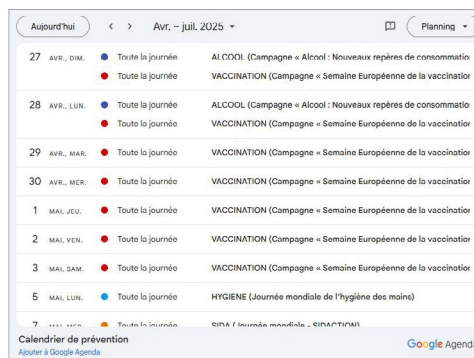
Aujourd'hui < > Avr. – juil. 2025 ▾ Planning ▾

27 AVR., DIM. Toute la journée ALCOOL (Campagne « Alcool : Nouveaux repères de consommatio
Toute la journée VACCINATION (Campagne « Semaine Européenne de la vaccinatior

28 AVR., LUN. Toute la journée ALCOOL (Campagne « Alcool : Nouveaux repères de consommatio
Toute la journée VACCINATION (Campagne « Semaine Européenne de la vaccinatior

29 AVR., MAR. Toute la journée VACCINATION (Campagne « Semaine Européenne de la vaccinatior

30 AVR., MER. Toute la journée VACCINATION (Campagne « Semaine Européenne de la vaccinatior

1 MAI, JEU. Toute la journée VACCINATION (Campagne « Semaine Européenne de la vaccinatior

2 MAI, VEN. Toute la journée VACCINATION (Campagne « Semaine Européenne de la vaccinatior

3 MAI, SAM. Toute la journée VACCINATION (Campagne « Semaine Européenne de la vaccinatior

5 MAI, LUN. Toute la journée HYGIENE (Journée mondiale de l'hygiène des mains)

7 MAI, MER. Toute la journée SIDA (Journée mondiale - SIDACTION)

Calendrier de prévention
Ajouter à Google Agenda
Google Agend